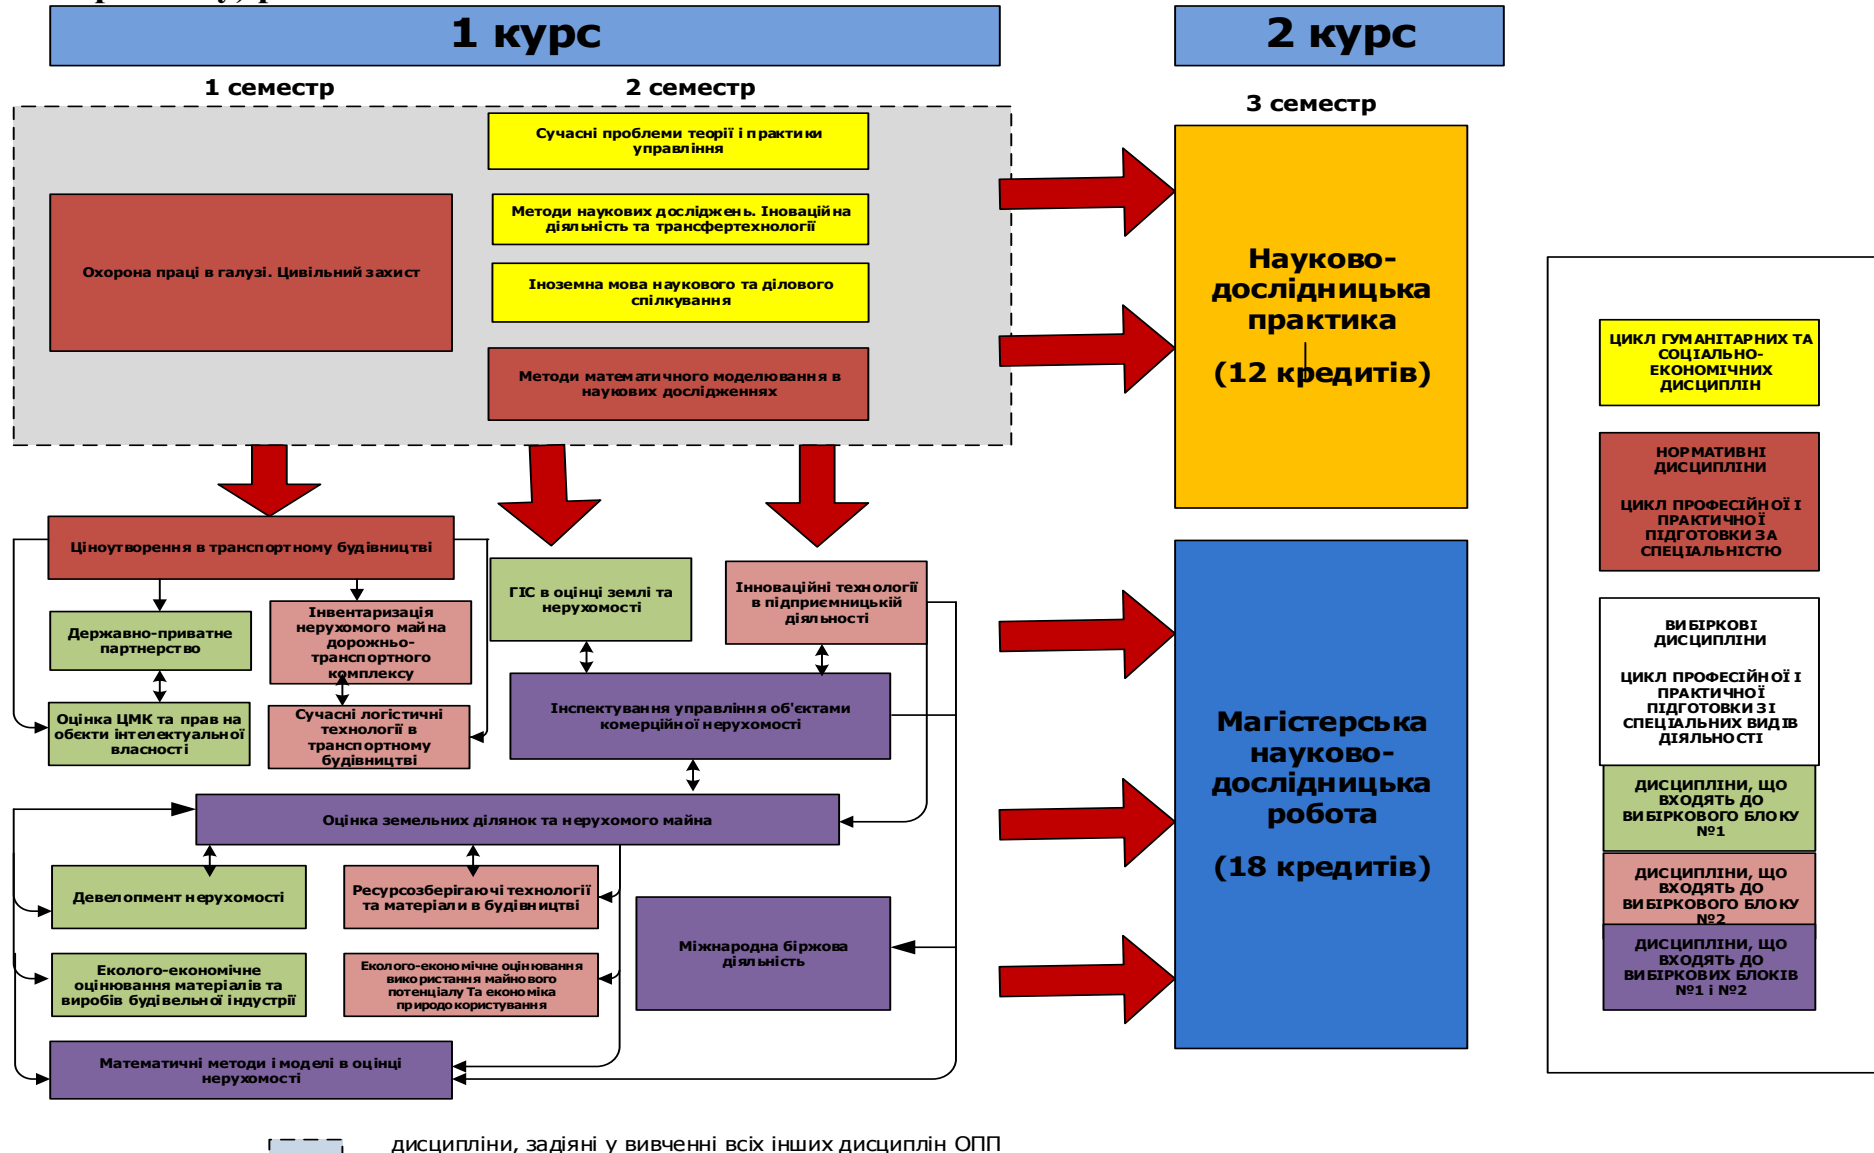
1 курс

2 курс

1 семестр

2 семестр

3 семестр

Сучасні проблеми теорії і практики управління

Методи наукових досліджень. Іноваційна діяльність та трансфертехнології

Іноземна мова наукового та ділового спілкування

Методи математичного моделювання в наукових дослідженнях

Охорона праці в галузі. Цивільний захист

Науково-дослідницька практика

(12 кредитів)

Ціноутворення в транспортному будівництві

Державно-приватне партнерство

Інвентаризація нерухомого майна дорожньо-транспортного комплексу

Оцінка ЦМК та прав на обєкти інтелектуальної власності

Сучасні логістичні технології в транспортному будівництві

ГІС в оцінці землі та нерухомості

Інноваційні технології в підприємницькій діяльності

Інспектування управління об'єктами комерційної нерухомості

Оцінка земельних ділянок та нерухомого майна

Девелопмент нерухомості

Ресурсозберігаючі технології та матеріали в будівництві

Еколого-економічне оцінювання матеріалів та виробів будівельної індустрії

Еколого-економічне оцінювання використання майнового потенціалу Та економіка природокористування

Міжнародна біржова діяльність

Математичні методи і моделі в оцінці нерухомості

Магістерська науково-дослідницька робота

(18 кредитів)

ЦИКЛ ГУМАНІТАРНИХ ТА СОЦІАЛЬНО-ЕКОНОМІЧНИХ ДИСЦИПЛІН

НОРМАТИВНІ ДИСЦИПЛІНИ

ЦИКЛ ПРОФЕСІЙНОЇ І ПРАКТИЧНОЇ ПІДГОТОВКИ ЗА СПЕЦІАЛЬНІСТЮ

ВИБІРКОВІ ДИСЦИПЛІНИ

ЦИКЛ ПРОФЕСІЙНОЇ І ПРАКТИЧНОЇ ПІДГОТОВКИ З І СПЕЦІАЛЬНИХ ВИДІВ ДІЯЛЬНОСТІ

ДИСЦИПЛІНИ, ЩО ВХОДЯТЬ ДО ВИБІРКОВОГО БЛОКУ №1

ДИСЦИПЛІНИ, ЩО ВХОДЯТЬ ДО ВИБІРКОВОГО БЛОКУ №2

ДИСЦИПЛІНИ, ЩО ВХОДЯТЬ ДО ВИБІРКОВИХ БЛОКІВ №1 і №2

дисципліни, задіяні у вивченні всіх інших дисциплін ОПП